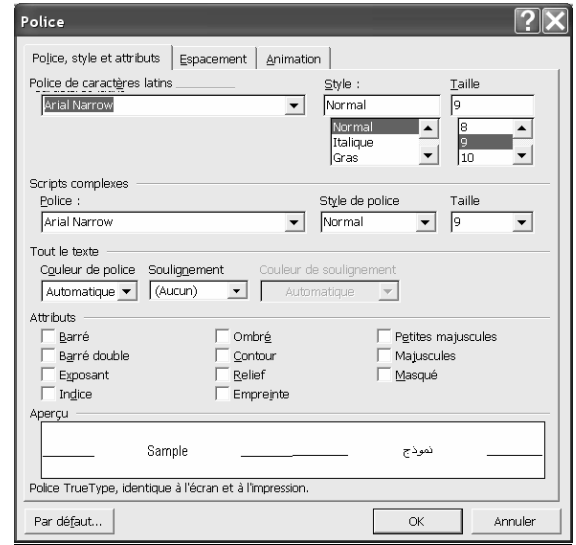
Police

Police, style et attributs | Espacement | Animation

Police de caractères latins
Arial Narrow

Style :
Normal
Normal
Italique
Gras

Taille
9
8
9
10

Scripts complexes
Police :
Arial Narrow
Style de police
Normal
Taille
9

Tout le texte
Couleur de police
Automatique
Soulignement
(Aucun)
Couleur de soulignement
Automatique

Attributs
Barré
Barré double
Exposant
Indice
Ombré
Contour
Relief
Empreinte
Petites majuscules
Majuscules
Masqué

Aperçu
Sample
نموذج

Police TrueType, identique à l'écran et à l'impression.

Par défaut...
OK
Annuler